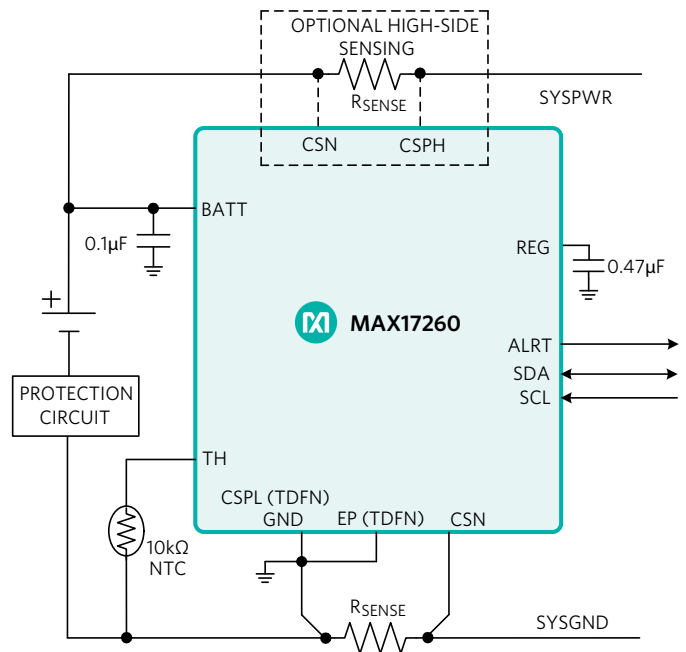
OPTIONAL HIGH-SIDE SENSING

$R_{SENSE}$

SYSPWR

CSN

CSPH

BATT

0.1µF

REG

0.47µF

+

MAX17260

ALRT

SDA

SCL

PROTECTION CIRCUIT

TH

CSPL (TDFN)

GND

EP (TDFN)

CSN

10kΩ NTC

$R_{SENSE}$

SYSGND